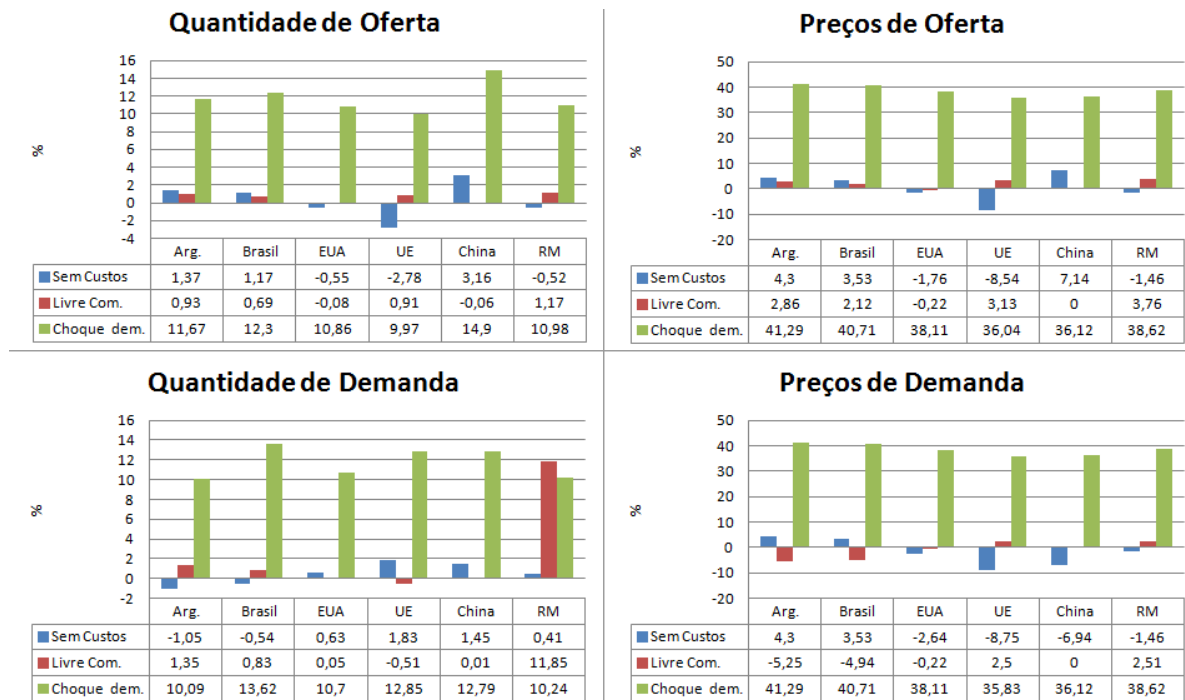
Quantidade de Oferta

16
14
12
10
8
6
4
2
0
-2
-4

%

| | Arg. | Brasil | EUA | UE | China | RM |
|---|---|---|---|---|---|---|
| Sem Custos | 1,37 | 1,17 | -0,55 | -2,78 | 3,16 | -0,52 |
| Livre Com. | 0,93 | 0,69 | -0,08 | 0,91 | -0,06 | 1,17 |
| Choque dem. | 11,67 | 12,3 | 10,86 | 9,97 | 14,9 | 10,98 |

Preços de Oferta

50
40
30
20
10
0
-10
-20

%

| | Arg. | Brasil | EUA | UE | China | RM |
|---|---|---|---|---|---|---|
| Sem Custos | 4,3 | 3,53 | -1,76 | -8,54 | 7,14 | -1,46 |
| Livre Com. | 2,86 | 2,12 | -0,22 | 3,13 | 0 | 3,76 |
| Choque dem. | 41,29 | 40,71 | 38,11 | 36,04 | 36,12 | 38,62 |

Quantidade de Demanda

16
14
12
10
8
6
4
2
0
-2

%

| | Arg. | Brasil | EUA | UE | China | RM |
|---|---|---|---|---|---|---|
| Sem Custos | -1,05 | -0,54 | 0,63 | 1,83 | 1,45 | 0,41 |
| Livre Com. | 1,35 | 0,83 | 0,05 | -0,51 | 0,01 | 11,85 |
| Choque dem. | 10,09 | 13,62 | 10,7 | 12,85 | 12,79 | 10,24 |

Preços de Demanda

50
40
30
20
10
0
-10
-20

%

| | Arg. | Brasil | EUA | UE | China | RM |
|---|---|---|---|---|---|---|
| Sem Custos | 4,3 | 3,53 | -2,64 | -8,75 | -6,94 | -1,46 |
| Livre Com. | -5,25 | -4,94 | -0,22 | 2,5 | 0 | 2,51 |
| Choque dem. | 41,29 | 40,71 | 38,11 | 35,83 | 36,12 | 38,62 |